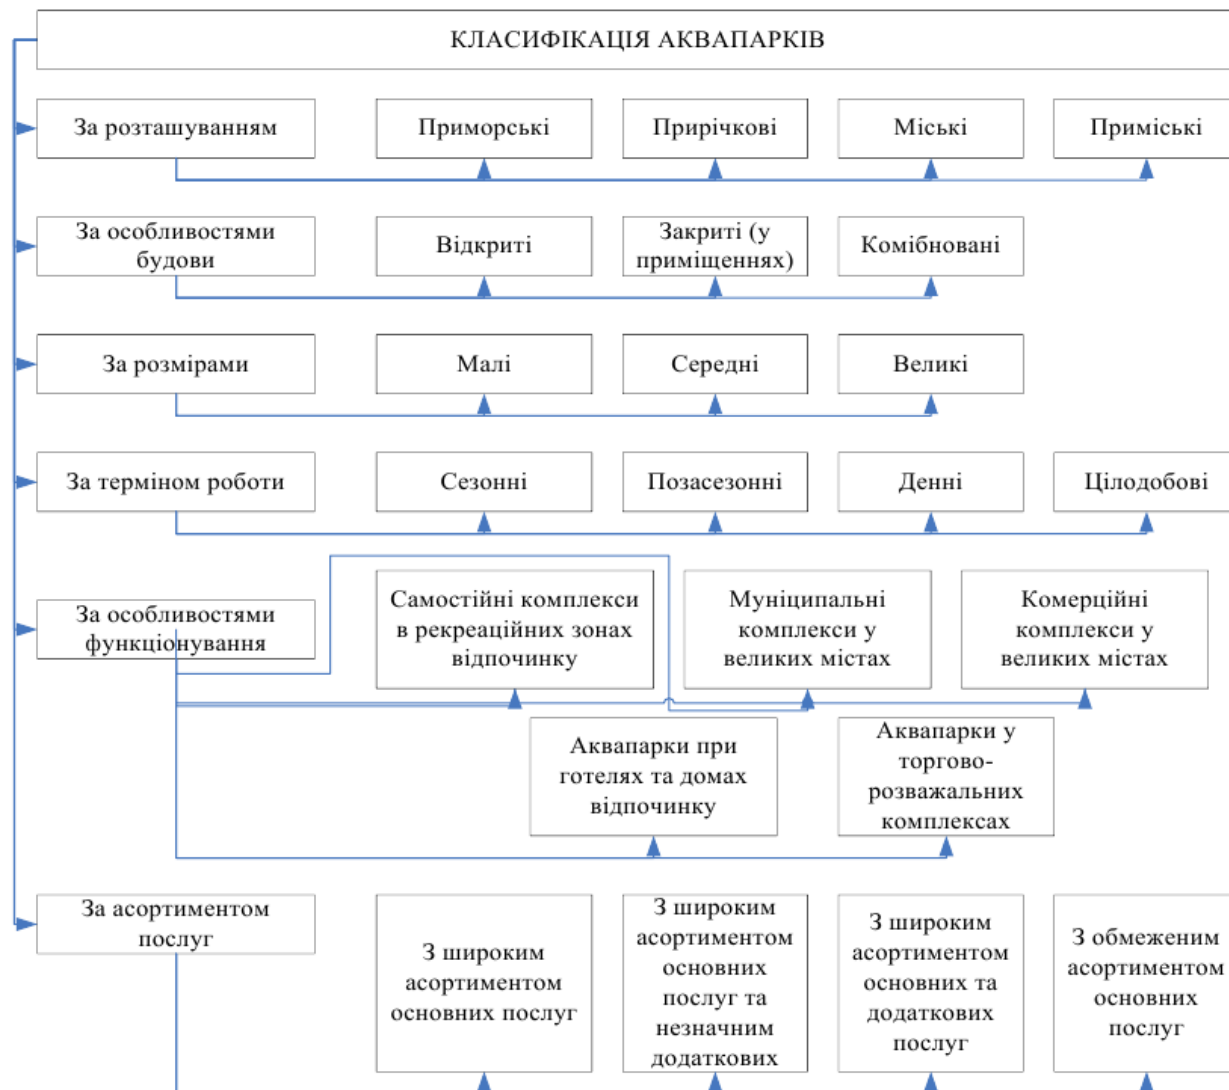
КЛАСИФІКАЦІЯ АКВАПАРКІВ

За розташуванням

Приморські

Прирічкові

Міські

Приміські

За особливостями будови

Відкриті

Закриті (у приміщеннях)

Комібновані

За розмірами

Малі

Середні

Великі

За терміном роботи

Сезонні

Позасезонні

Денні

Цілодобові

За особливостями функціонування

Самостійні комплекси в рекреаційних зонах відпочинку

Муніципальні комплекси у великих містах

Комерційні комплекси у великих містах

Аквапарки при готелях та домах відпочинку

Аквапарки у торгово-розважальних комплексах

За асортиментом послуг

З широким асортиментом основних послуг

З широким асортиментом основних послуг та незначним додаткових

З широким асортиментом основних та додаткових послуг

З обмеженим асортиментом основних послуг